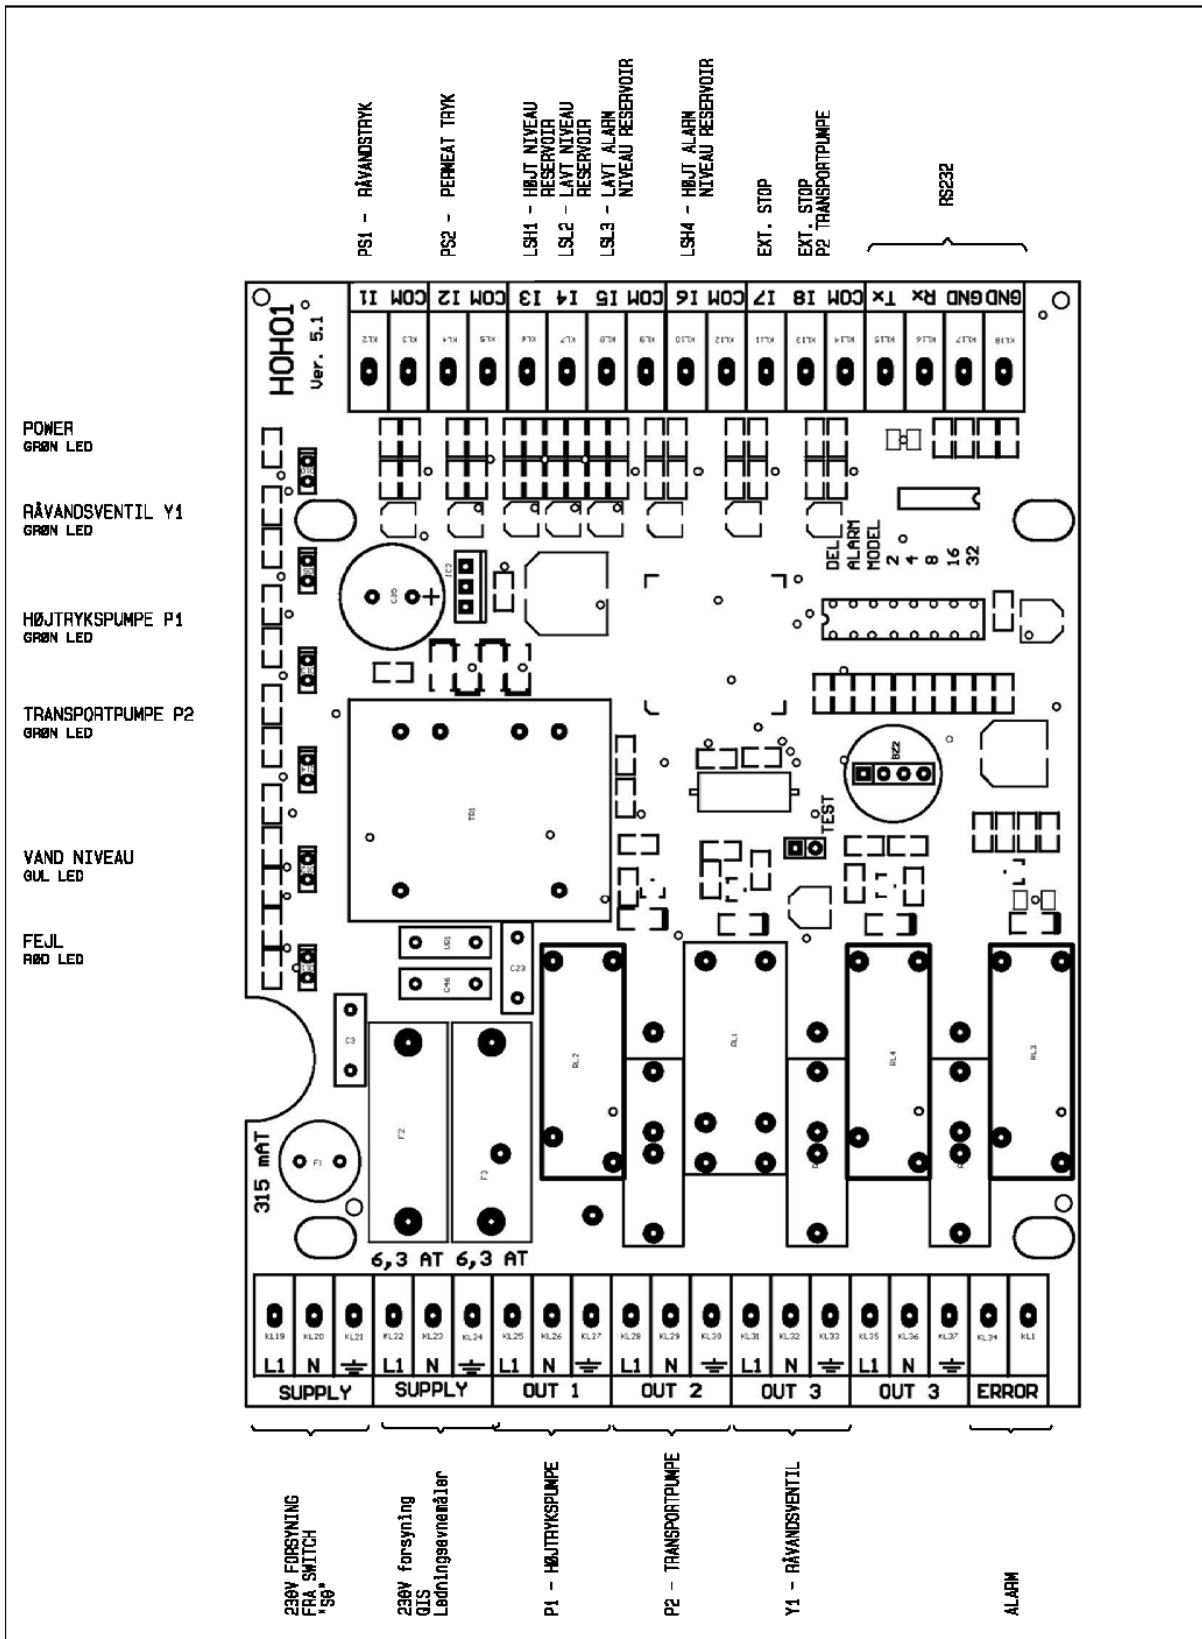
PS1 - RÅVANDSTRYK
PS2 - PERMEAT TRYK
LSH1 - HØJT NIVEAU RESERVOIR
LSL2 - LAVT NIVEAU RESERVOIR
LSL3 - LAVT ALARM NIVEAU RESERVOIR
LSH4 - HØJT ALARM NIVEAU RESERVOIR
EXT. STOP
EXT. STOP P2 TRANSPORTPUMPE
RS232

COM I1 COM I2 I3 I4 COM I5 COM I6 I7 COM I8 COM Tx Rx GND GND

HOHO1
Ver. 5.1

POWER
GRØN LED

RÅVANDSVENTIL Y1
GRØN LED

HØJTRYKSPUMPE P1
GRØN LED

TRANSPORTPUMPE P2
GRØN LED

VAND NIVEAU
GUL LED

FEJL
RØD LED

DEL ALARM MODEL
2 4 8 16 32

TEST

315 mAT
6,3 AT 6,3 AT

L1 N L1 N L1 N L1 N L1 N L1 N

SUPPLY SUPPLY OUT 1 OUT 2 OUT 3 OUT 3 ERROR

230V FORSYNING FRA SWITCH "S0"
230V forsyning QIS Ledningsevnemåler
P1 - HØJTRYKSPUMPE
P2 - TRANSPORTPUMPE
Y1 - RÅVANDSVENTIL
ALARM